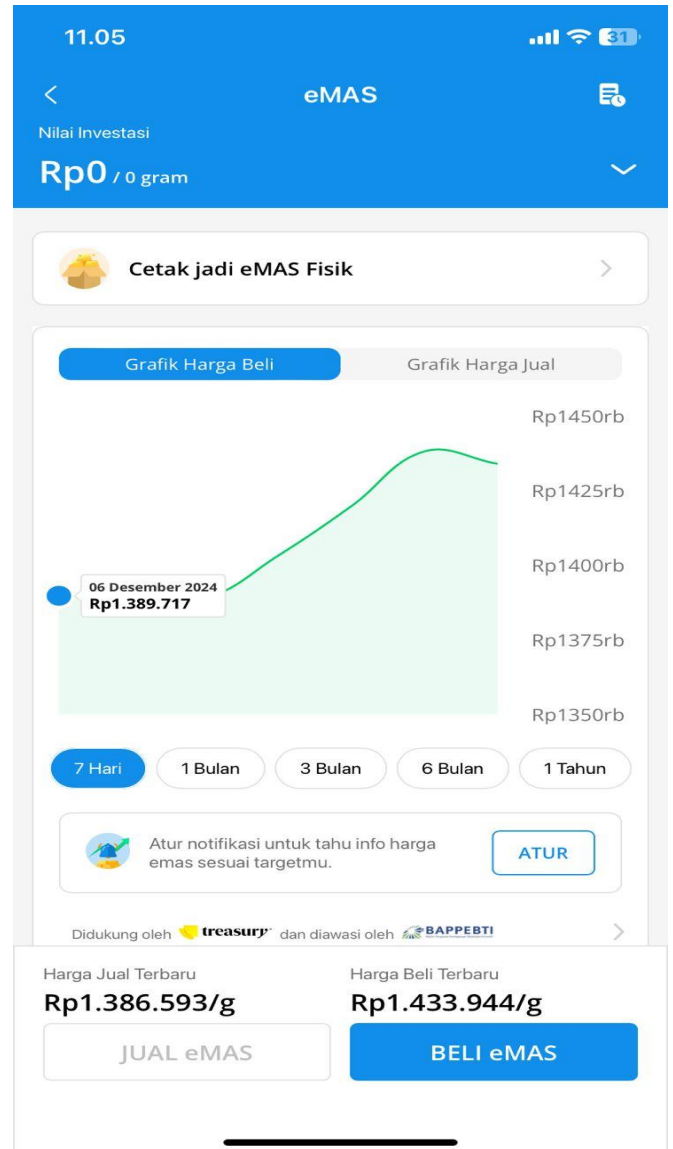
11.05

31

eMAS

Nilai Investasi

Rp0 / 0 gram

Cetak jadi eMAS Fisik

Grafik Harga Beli

Grafik Harga Jual

Rp1450rb

Rp1425rb

Rp1400rb

06 Desember 2024
Rp1.389.717

Rp1375rb

Rp1350rb

7 Hari

1 Bulan

3 Bulan

6 Bulan

1 Tahun

Atur notifikasi untuk tahu info harga emas sesuai targetmu.

ATUR

Didukung oleh treasury dan diawasi oleh BAPPEBTI

Harga Jual Terbaru

Rp1.386.593/g

Harga Beli Terbaru

Rp1.433.944/g

JUAL eMAS

BELI eMAS